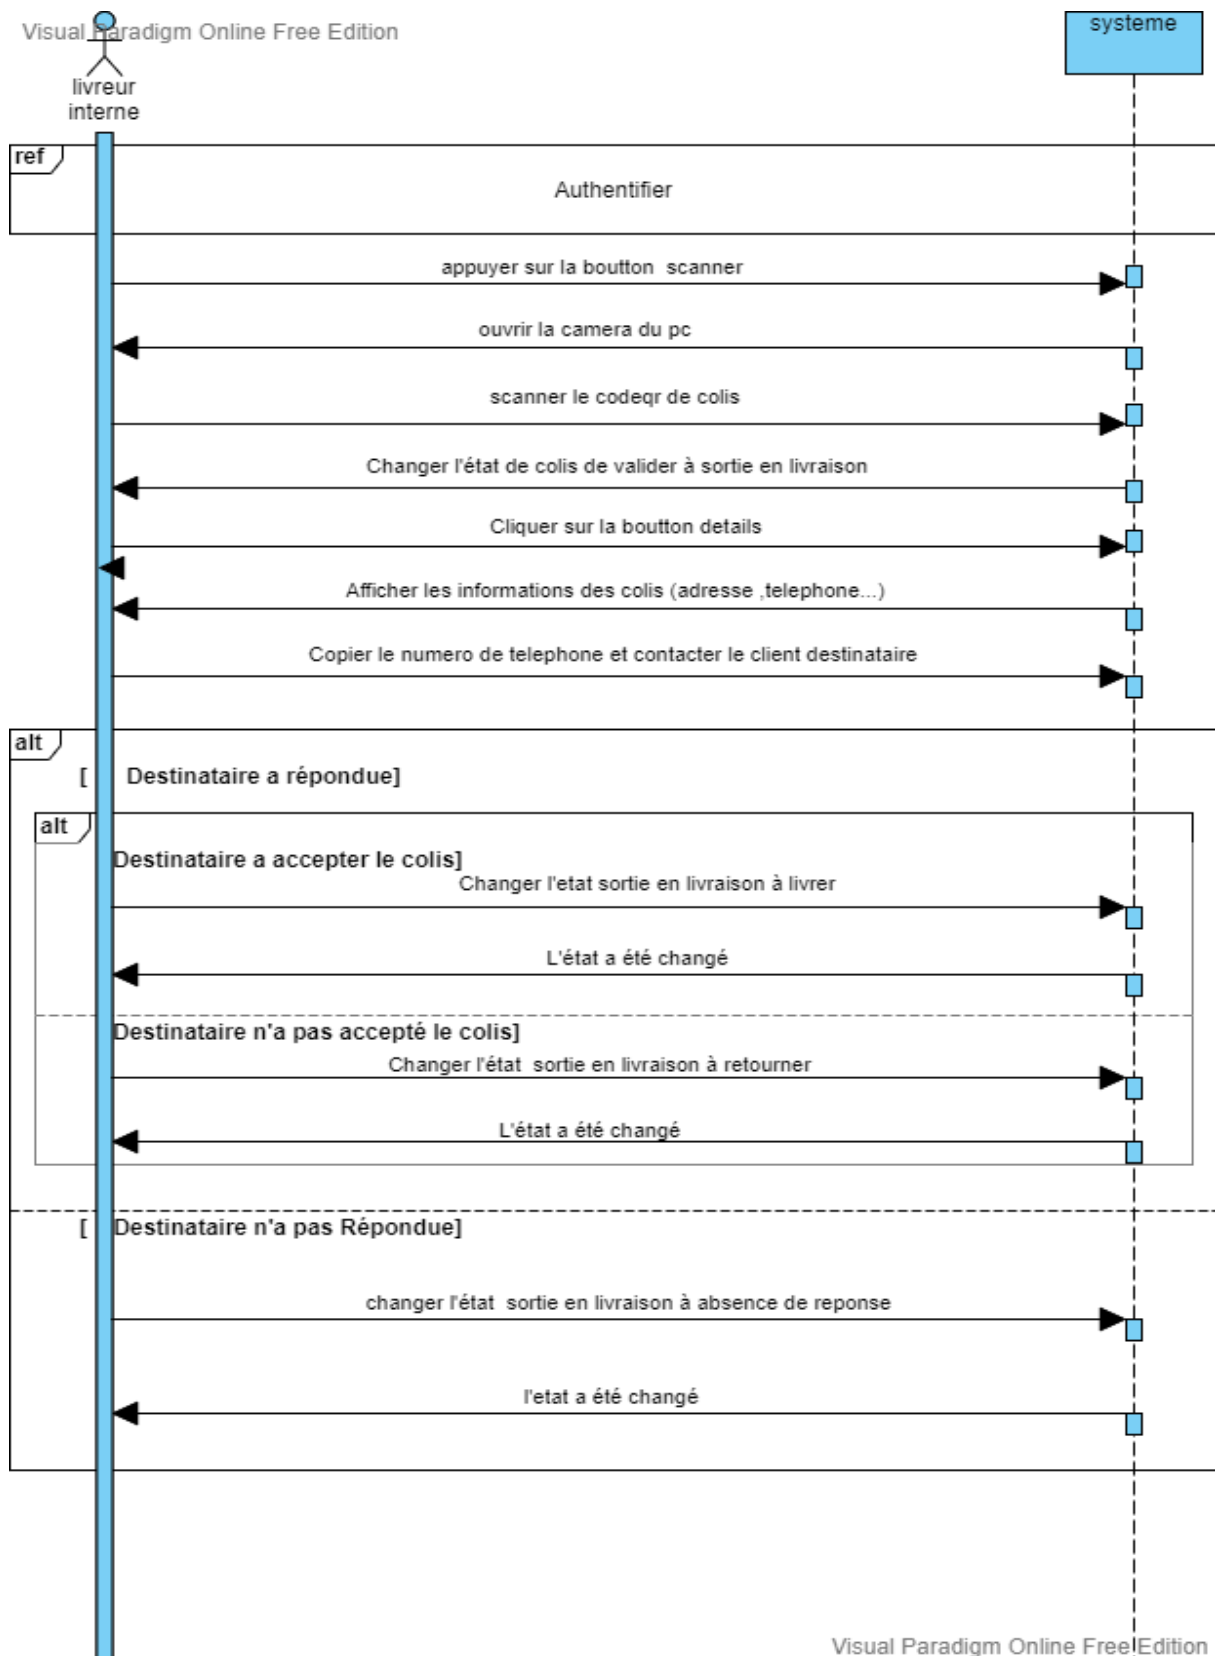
Visual Paradigm Online Free Edition

livreur interne

systeme

ref

Authentifier

appuyer sur la boutton scanner

ouvrir la camera du pc

scanner le codeqr de colis

Changer l'état de colis de valider à sortie en livraison

Cliquer sur la boutton details

Afficher les informations des colis (adresse ,telephone...)

Copier le numero de telephone et contacter le client destinataire

alt

[ Destinataire a répondue]

alt

Destinataire a accepter le colis]

Changer l'etat sortie en livraison à livrer

L'état a été changé

Destinataire n'a pas accepté le colis]

Changer l'état sortie en livraison à retourner

L'état a été changé

[ Destinataire n'a pas Répondue]

changer l'état sortie en livraison à absence de reponse

l'etat a été changé

Visual Paradigm Online Free Edition